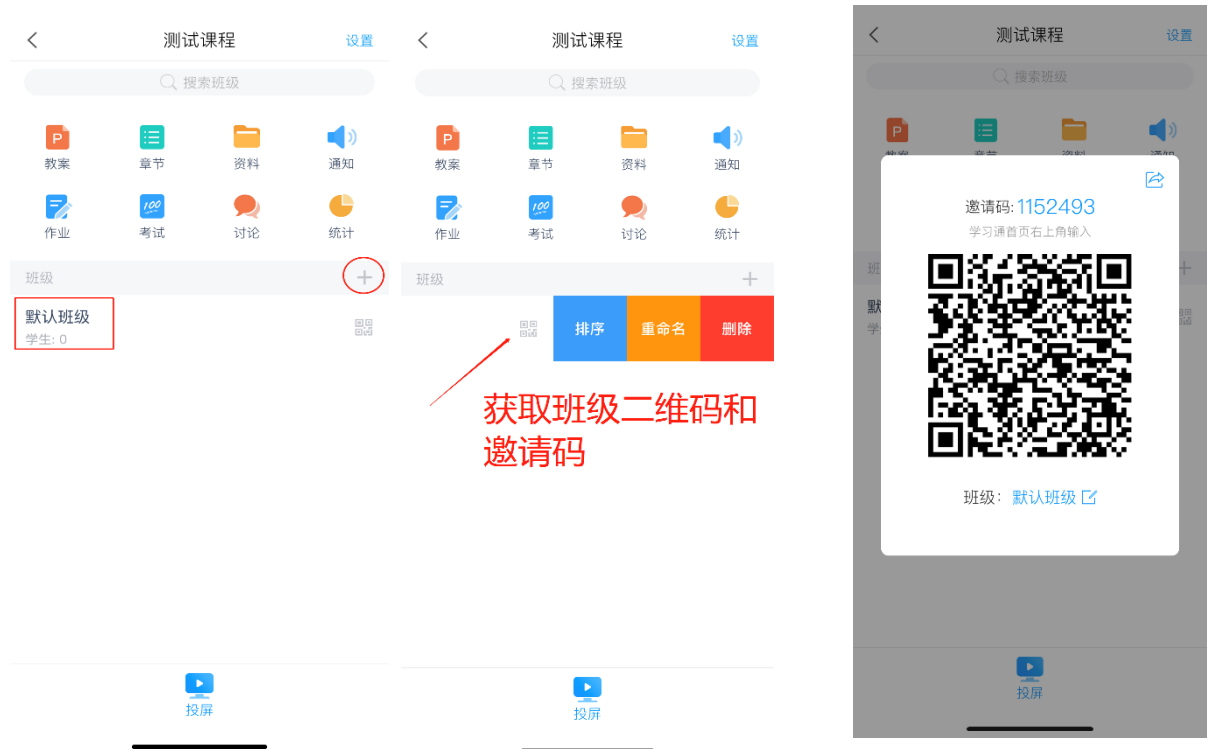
测试课程 设置

搜索班级

教案 章节 资料 通知

作业 考试 讨论 统计

班级 +

默认班级
学生: 0

投屏

测试课程 设置

搜索班级

教案 章节 资料 通知

作业 考试 讨论 统计

班级 +

排序 重命名 删除

获取班级二维码和邀请码

投屏

测试课程 设置

搜索班级

邀请码: 1152493
学习通首页右上角输入

班级: 默认班级

投屏